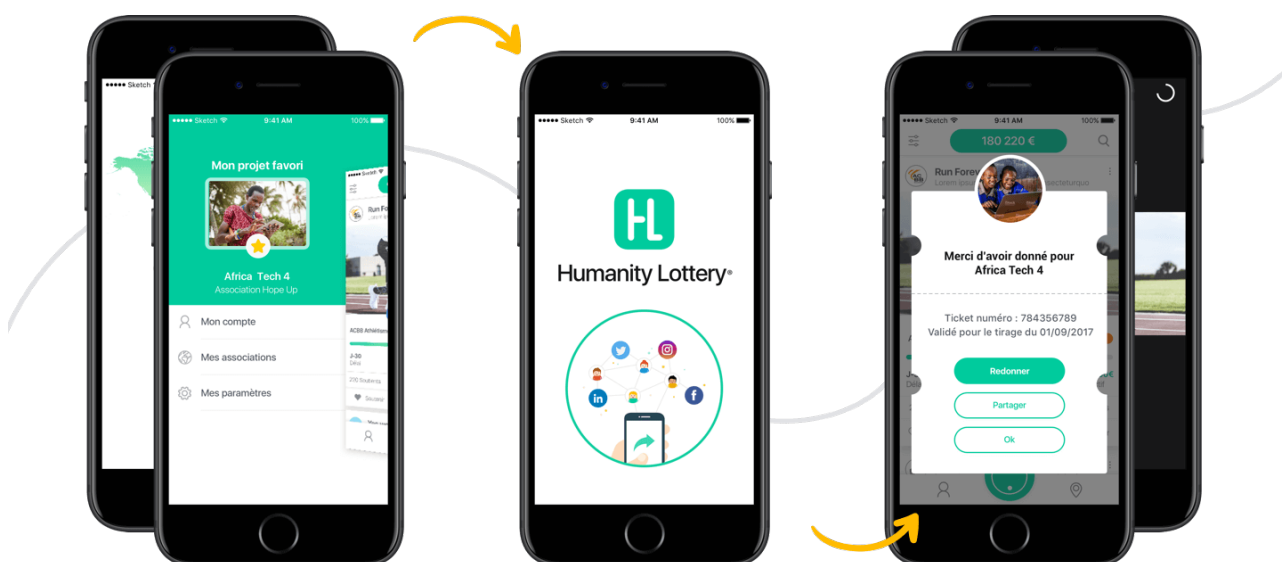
●●●●● Sketch

●●●●● Sketch 9:41 AM 100%

Mon projet favori

Africa Tech 4
Association Hope Up

Mon compte

Mes associations

Mes paramètres

Run Fo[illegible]

ACBB Athlétism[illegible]

J-30

200 Soutiens

●●●●● Sketch 9:41 AM 100%

Humanity Lottery®

●●●●● Sketch 9:41 AM 100%

180 220 €

Run Forev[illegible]

Merci d'avoir donné pour Africa Tech 4

Ticket numéro : 784356789
Validé pour le tirage du 01/09/2017

Redonner

Partager

Ok